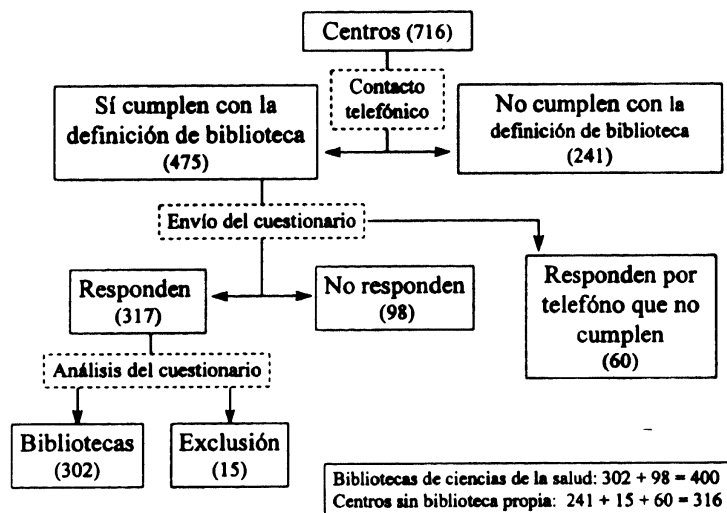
Centros (716)

Contacto telefónico

Sí cumplen con la definición de biblioteca (475)

No cumplen con la definición de biblioteca (241)

Envío del cuestionario

Responden (317)

No responden (98)

Responden por teléfono que no cumplen (60)

Análisis del cuestionario

Bibliotecas (302)

Exclusión (15)

Bibliotecas de ciencias de la salud: $302 + 98 = 400$
Centros sin biblioteca propia: $241 + 15 + 60 = 316$